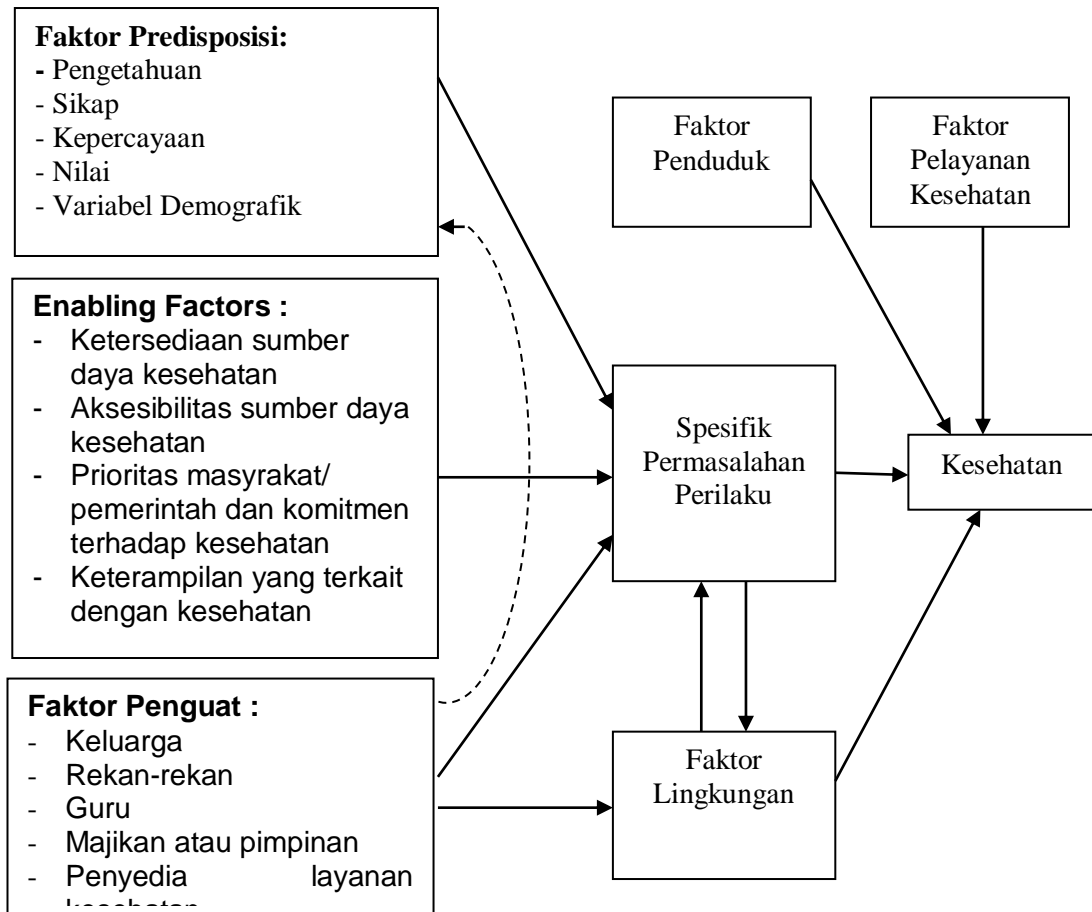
**Faktor Predisposisi:**
- Pengetahuan
- Sikap
- Kepercayaan
- Nilai
- Variabel Demografik

**Enabling Factors :**
- Ketersediaan sumber daya kesehatan
- Aksesibilitas sumber daya kesehatan
- Prioritas masyrakat/ pemerintah dan komitmen terhadap kesehatan
- Keterampilan yang terkait dengan kesehatan

**Faktor Penguat :**
- Keluarga
- Rekan-rekan
- Guru
- Majikan atau pimpinan
- Penyedia layanan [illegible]

Faktor Penduduk

Faktor Pelayanan Kesehatan

Spesifik Permasalahan Perilaku

Kesehatan

Faktor Lingkungan